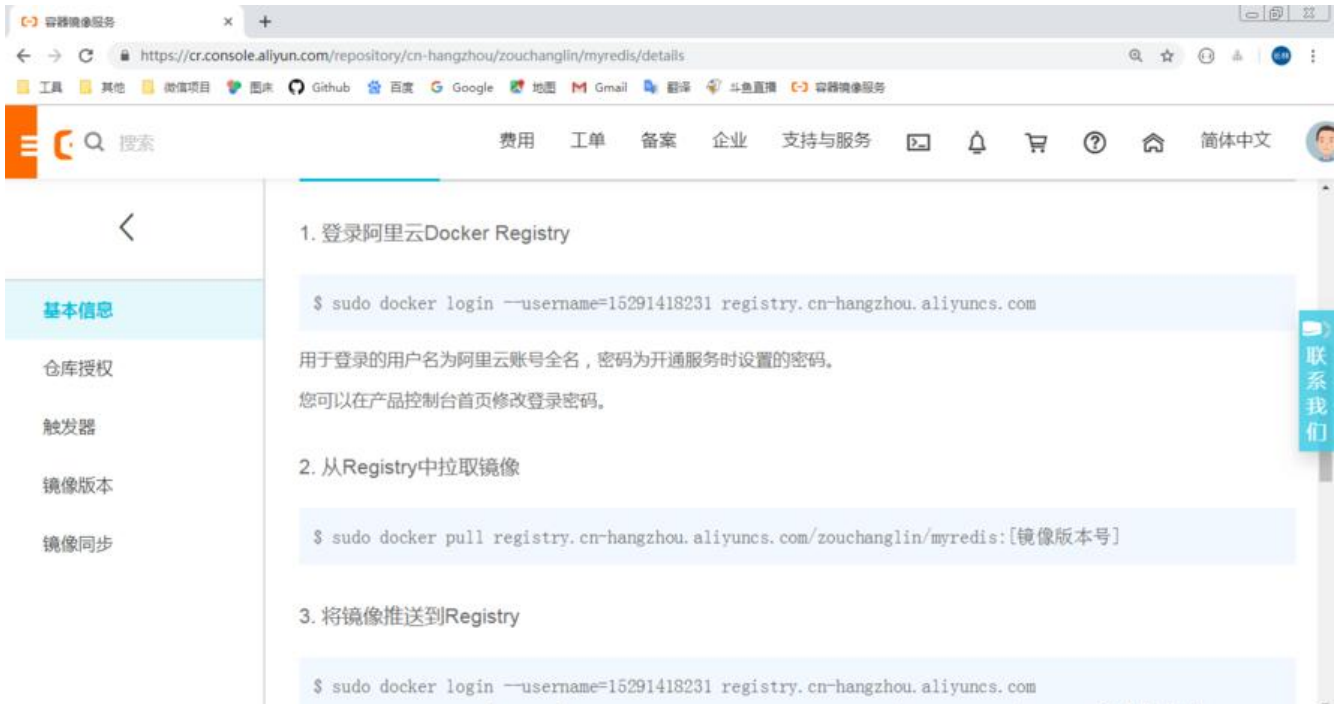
容器镜像服务 ×

https://cr.console.aliyun.com/repository/cn-hangzhou/zouchanglin/myredis/details

工具 其他 微信项目 图床 Github 百度 Google 地图 Gmail 翻译 斗鱼直播 容器镜像服务

搜索

费用 工单 备案 企业 支持与服务 简体中文

基本信息

仓库授权

触发器

镜像版本

镜像同步

1. 登录阿里云Docker Registry

$ sudo docker login --username=15291418231 registry.cn-hangzhou.aliyuncs.com

用于登录的用户名为阿里云账号全名，密码为开通服务时设置的密码。

您可以在产品控制台首页修改登录密码。

2. 从Registry中拉取镜像

$ sudo docker pull registry.cn-hangzhou.aliyuncs.com/zouchanglin/myredis:[镜像版本号]

3. 将镜像推送到Registry

$ sudo docker login --username=15291418231 registry.cn-hangzhou.aliyuncs.com

联系我们